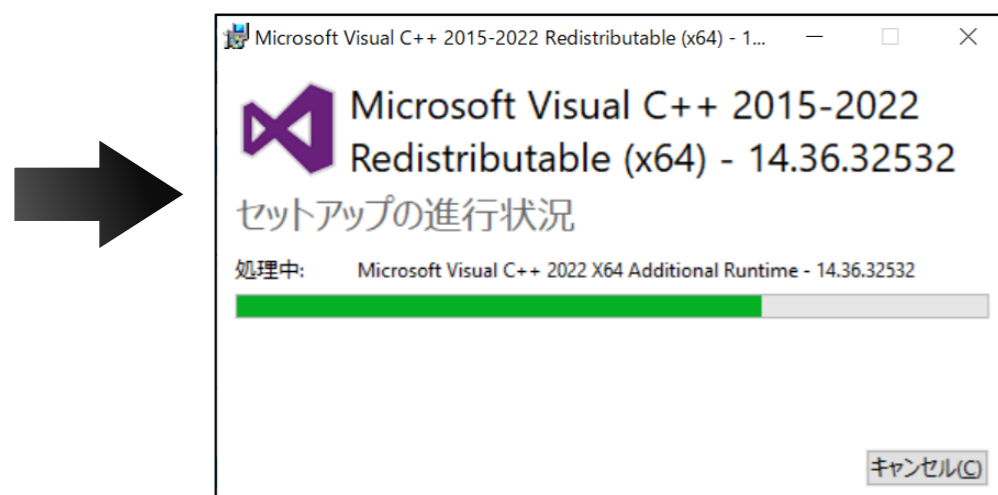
Microsoft Visual C++ 2015-2022 Redistributable (x64) - 1...

Microsoft Visual C++ 2015-2022 Redistributable (x64) - 14.36.32532

セットアップの進行状況

処理中: Microsoft Visual C++ 2022 X64 Additional Runtime - 14.36.32532

キャンセル(C)